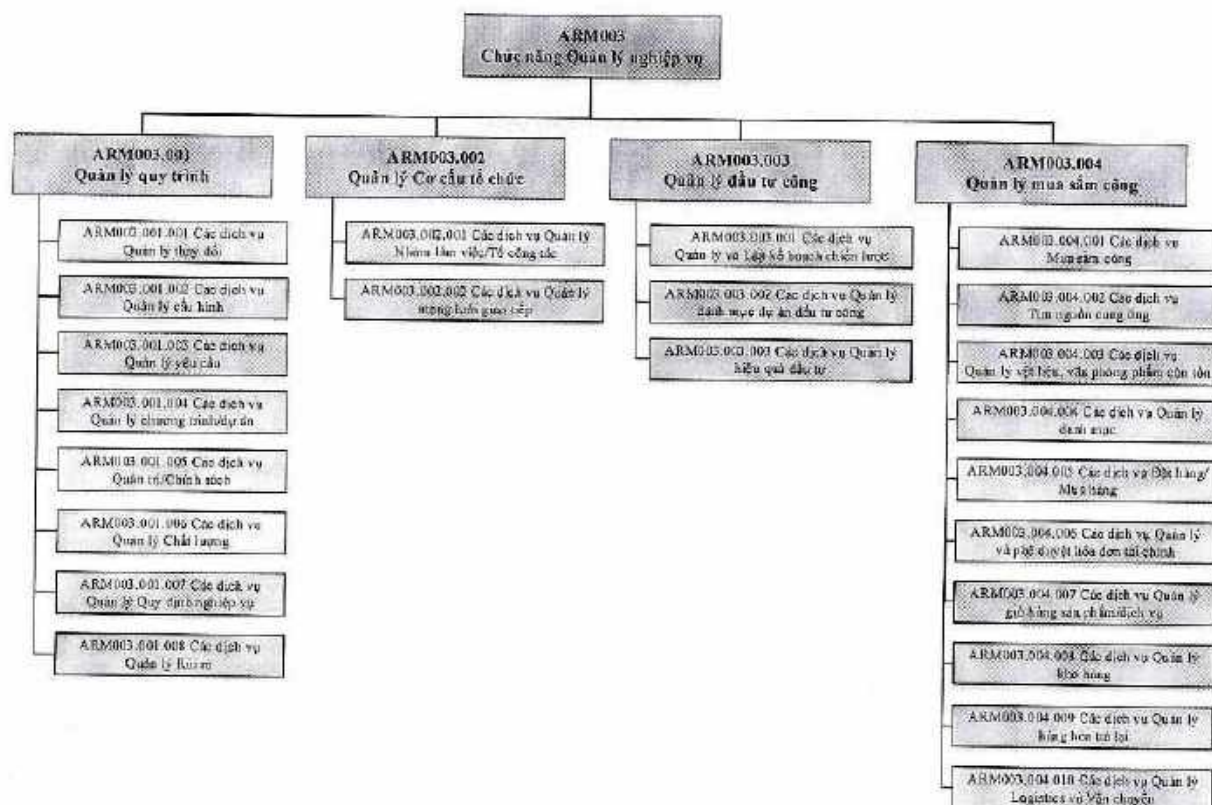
ARM003
Chức năng Quản lý nghiệp vụ

ARM003.001
Quản lý quy trình

ARM003.001.001 Các dịch vụ Quản lý thay đổi

ARM003.001.002 Các dịch vụ Quản lý cấu hình

ARM003.001.003 Các dịch vụ Quản lý yêu cầu

ARM003.001.004 Các dịch vụ Quản lý chương trình/dự án

ARM003.001.005 Các dịch vụ Quản trị/Chính sách

ARM003.001.006 Các dịch vụ Quản lý Chất lượng

ARM003.001.007 Các dịch vụ Quản lý Quy định nghiệp vụ

ARM003.001.008 Các dịch vụ Quản lý Rủi ro

ARM003.002
Quản lý Cơ cấu tổ chức

ARM003.002.001 Các dịch vụ Quản lý Nhóm làm việc/Tổ công tác

ARM003.002.002 Các dịch vụ Quản lý mạng liên giao tiếp

ARM003.003
Quản lý đầu tư công

ARM003.003.001 Các dịch vụ Quản lý và Lập kế hoạch chiến lược

ARM003.003.002 Các dịch vụ Quản lý danh mục dự án đầu tư công

ARM003.003.003 Các dịch vụ Quản lý hiệu quả đầu tư

ARM003.004
Quản lý mua sắm công

ARM003.004.001 Các dịch vụ Mua sắm công

ARM003.004.002 Các dịch vụ Tìm nguồn cung ứng

ARM003.004.003 Các dịch vụ Quản lý vật liệu, văn phòng phẩm còn tồn

ARM003.004.004 Các dịch vụ Quản lý danh mục

ARM003.004.005 Các dịch vụ Đặt hàng/ Mua hàng

ARM003.004.006 Các dịch vụ Quản lý và phê duyệt hóa đơn tài chính

ARM003.004.007 Các dịch vụ Quản lý giỏ hàng sản phẩm/dịch vụ

ARM003.004.008 Các dịch vụ Quản lý kho hàng

ARM003.004.009 Các dịch vụ Quản lý hàng hóa trả lại

ARM003.004.010 Các dịch vụ Quản lý Logistics và Vận chuyển